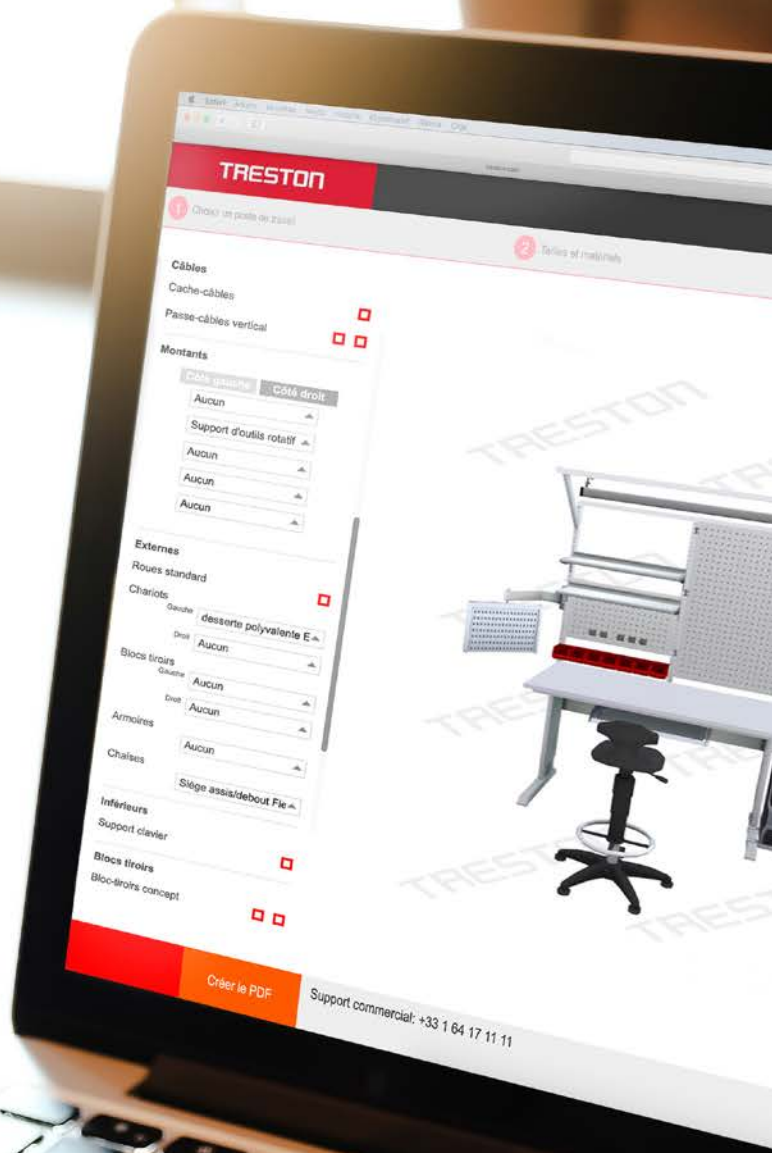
Safari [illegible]

TRESTON

1 Choisir un poste de travail

2 Tailles et matériels

Câbles
Cache-câbles
Passe-câbles vertical

Montants
Côté gauche
Côté droit
Aucun
Support d'outils rotatif
Aucun
Aucun
Aucun

Externes
Roues standard
Chariots
Gauche desserte polyvalente E
Droit Aucun
Blocs tiroirs
Gauche Aucun
Droit Aucun
Armoires
Aucun
Chaises
Siège assis/debout Fle

Inférieurs
Support clavier

Blocs tiroirs
Bloc-tiroirs concept

TRESTON
TRESTON
TRESTON
TRESTON

Créer le PDF
Support commercial: +33 1 64 17 11 11